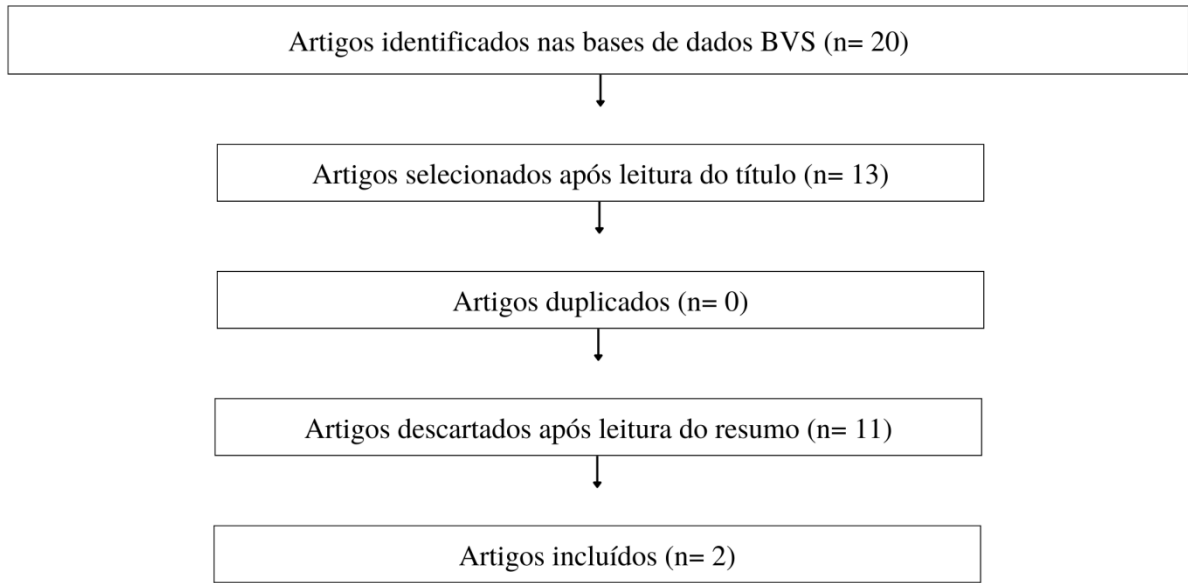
Artigos identificados nas bases de dados BVS (n= 20)

Artigos selecionados após leitura do título (n= 13)

Artigos duplicados (n= 0)

Artigos descartados após leitura do resumo (n= 11)

Artigos incluídos (n= 2)